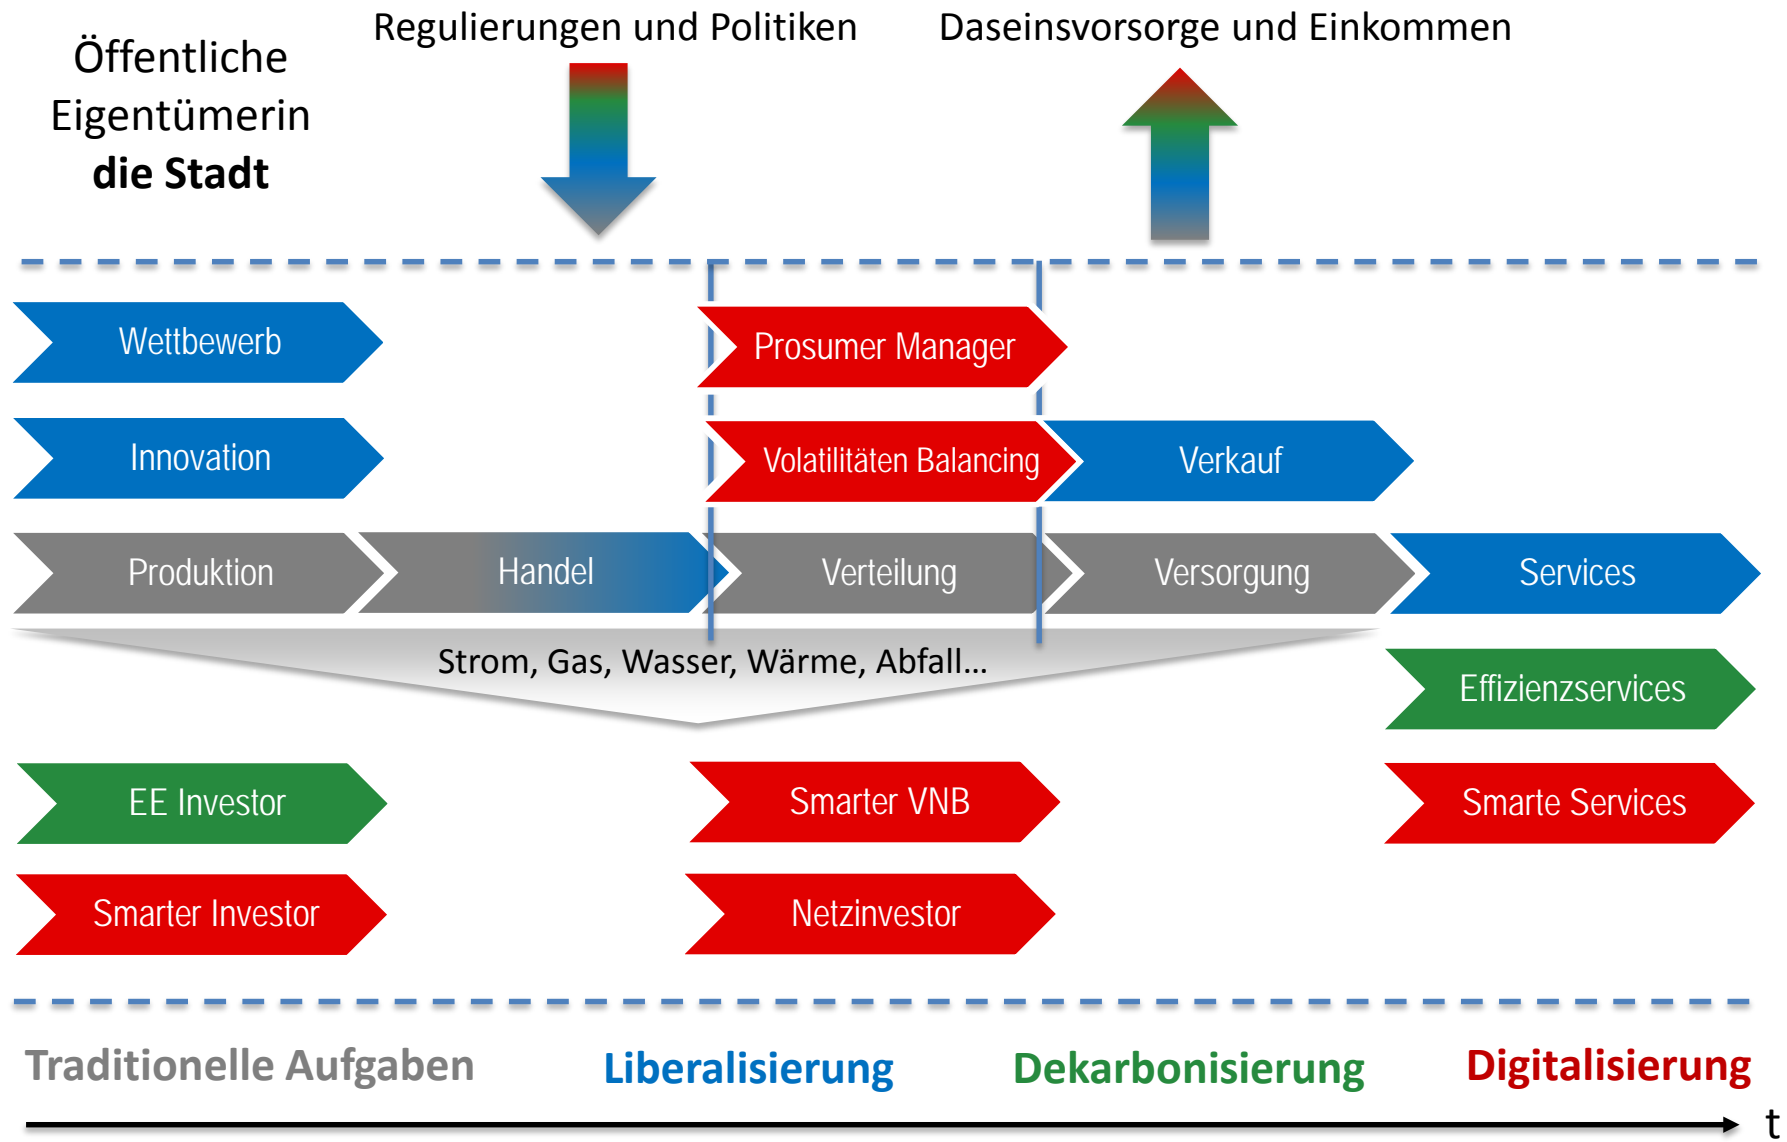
Öffentliche Eigentümerin
**die Stadt**

Regulierungen und Politiken

Daseinsvorsorge und Einkommen

Wettbewerb

Prosumer Manager

Innovation

Volatilitäten Balancing

Verkauf

Produktion

Handel

Verteilung

Versorgung

Services

Strom, Gas, Wasser, Wärme, Abfall…

Effizienzservices

EE Investor

Smarter VNB

Smarte Services

Smarter Investor

Netzinvestor

Traditionelle Aufgaben

Liberalisierung

Dekarbonisierung

Digitalisierung

t